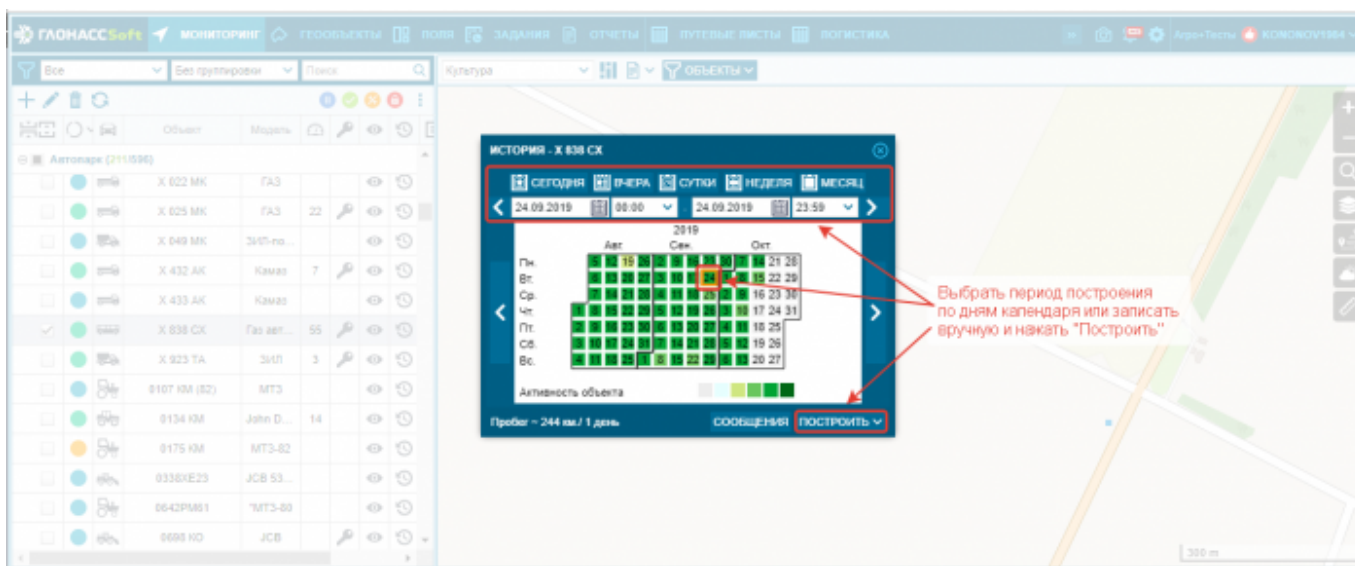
ГЛОНАССSoft МОНИТОРИНГ ГЕООБЪЕКТЫ ПОЛЯ ЗАДАНИЯ ОТЧЕТЫ ПУТЕВЫЕ ЛИСТЫ ЛОГИСТИКА Агро+Тесты KONONOV1984

Все Без группировки Поиск
Культура ОБЪЕКТЫ

Объект Модель
Автопарк (211/596)

| Объект | Модель | |
|---|---|---|
| Х 022 МК | ГАЗ | |
| Х 025 МК | ГАЗ | 22 |
| Х 049 МК | ЗИЛ-по... | |
| Х 432 АК | Камаз | 7 |
| Х 433 АК | Камаз | |
| Х 838 СХ | Газ авт... | 55 |
| Х 923 ТА | ЗИЛ | 3 |
| 0107 КМ (82) | МТЗ | |
| 0134 КМ | John D... | 14 |
| 0175 КМ | МТЗ-82 | |
| 0338ХЕ23 | JCB 53... | |
| 0642РМ61 | "МТЗ-80 | |
| 0698 КО | JCB | |

ИСТОРИЯ - Х 838 СХ
СЕГОДНЯ ВЧЕРА СУТКИ НЕДЕЛЯ МЕСЯЦ
24.09.2019 00:00 24.09.2019 23:59
2019
Авг. Сен. Окт.
Пн. Вт. Ср. Чт. Пт. Сб. Вс.
5 12 19 26 2 9 16 23 30 7 14 21 28
6 13 20 27 3 10 17 24 1 8 15 22 29
7 14 21 28 4 11 18 25 2 9 16 23 30
1 8 15 22 29 5 12 19 26 3 10 17 24 31
2 9 16 23 30 6 13 20 27 4 11 18 25
3 10 17 24 31 7 14 21 28 5 12 19 26
4 11 18 25 1 8 15 22 29 6 13 20 27
Активность объекта
Пробег ~ 244 км./ 1 день СООБЩЕНИЯ ПОСТРОИТЬ

Выбрать период построения по дням календаря или записать вручную и нажать "Построить"

300 m